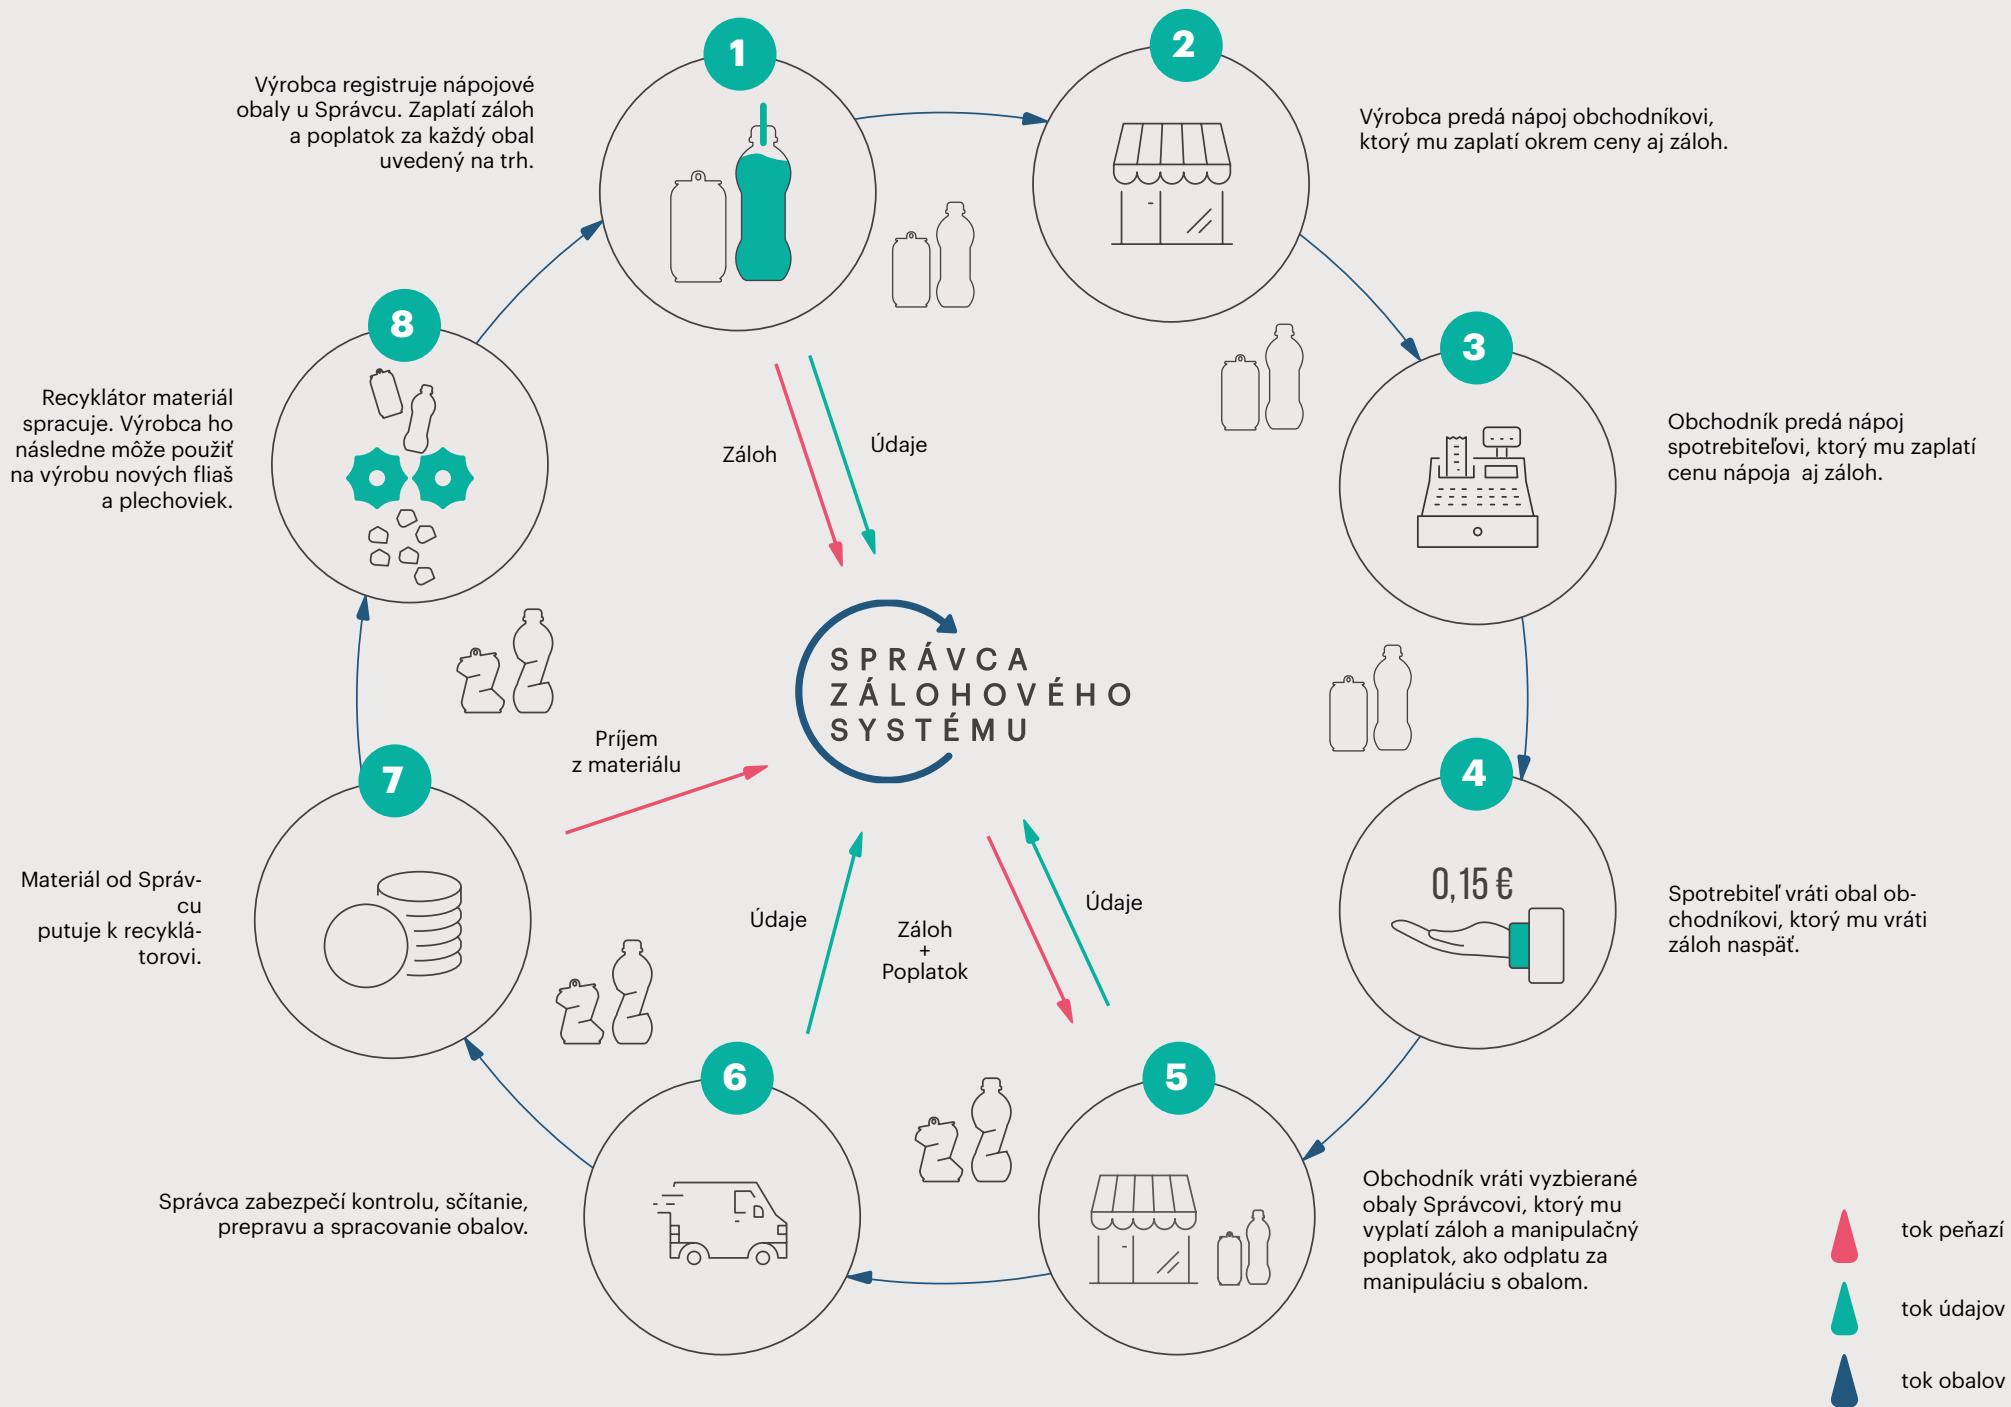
1

Výrobca registruje nápojové obaly u Správcu. Zaplatí záloh a poplatok za každý obal uvedený na trh.

2

Výrobca predá nápoj obchodníkovi, ktorý mu zaplatí okrem ceny aj záloh.

3

Obchodník predá nápoj spotrebiteľovi, ktorý mu zaplatí cenu nápoja aj záloh.

4

0,15 €

Spotrebiteľ vráti obal obchodníkovi, ktorý mu vráti záloh naspäť.

5

Obchodník vráti vyzbierané obaly Správcovi, ktorý mu vyplatí záloh a manipulačný poplatok, ako odplatu za manipuláciu s obalom.

6

Správca zabezpečí kontrolu, sčítanie, prepravu a spracovanie obalov.

7

Materiál od Správcu putuje k recyklátorovi.

8

Recyklátor materiál spracuje. Výrobca ho následne môže použiť na výrobu nových fliaš a plechoviek.

Záloh

Údaje

SPRÁVCA ZÁLOHOVÉHO SYSTÉMU

Príjem z materiálu

Údaje

Záloh + Poplatok

Údaje

tok peňazí

tok údajov

tok obalov